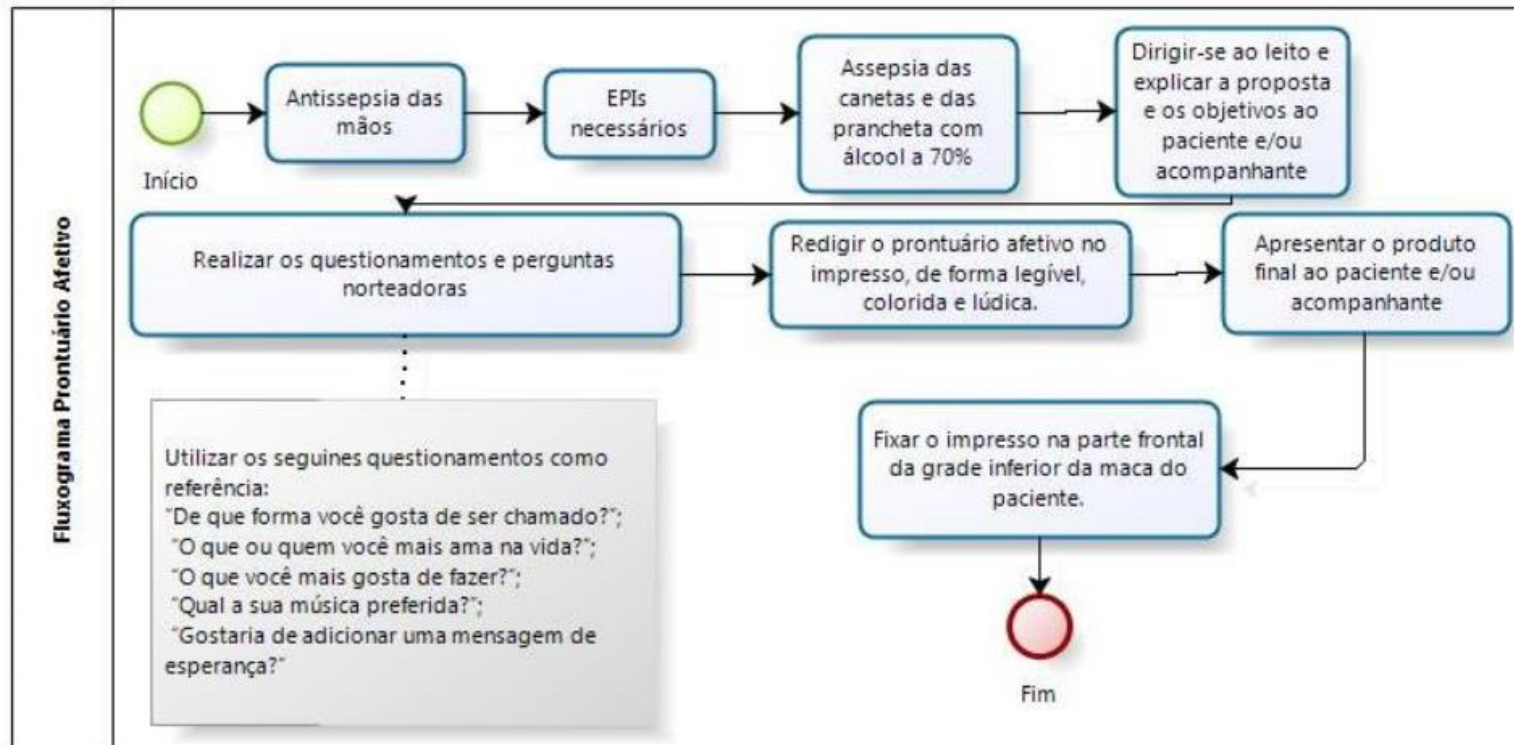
Fluxograma Prontuário Afetivo

Início

Antissepsia das mãos

EPIs necessários

Assepsia das canetas e das prancheta com álcool a 70%

Dirigir-se ao leito e explicar a proposta e os objetivos ao paciente e/ou acompanhante

Realizar os questionamentos e perguntas norteadoras

Redigir o prontuário afetivo no impresso, de forma legível, colorida e lúdica.

Apresentar o produto final ao paciente e/ou acompanhante

Utilizar os seguines questionamentos como referência:
"De que forma você gosta de ser chamado?";
"O que ou quem você mais ama na vida?";
"O que você mais gosta de fazer?";
"Qual a sua música preferida?";
"Gostaria de adicionar uma mensagem de esperança?"

Fixar o impresso na parte frontal da grade inferior da maca do paciente.

Fim